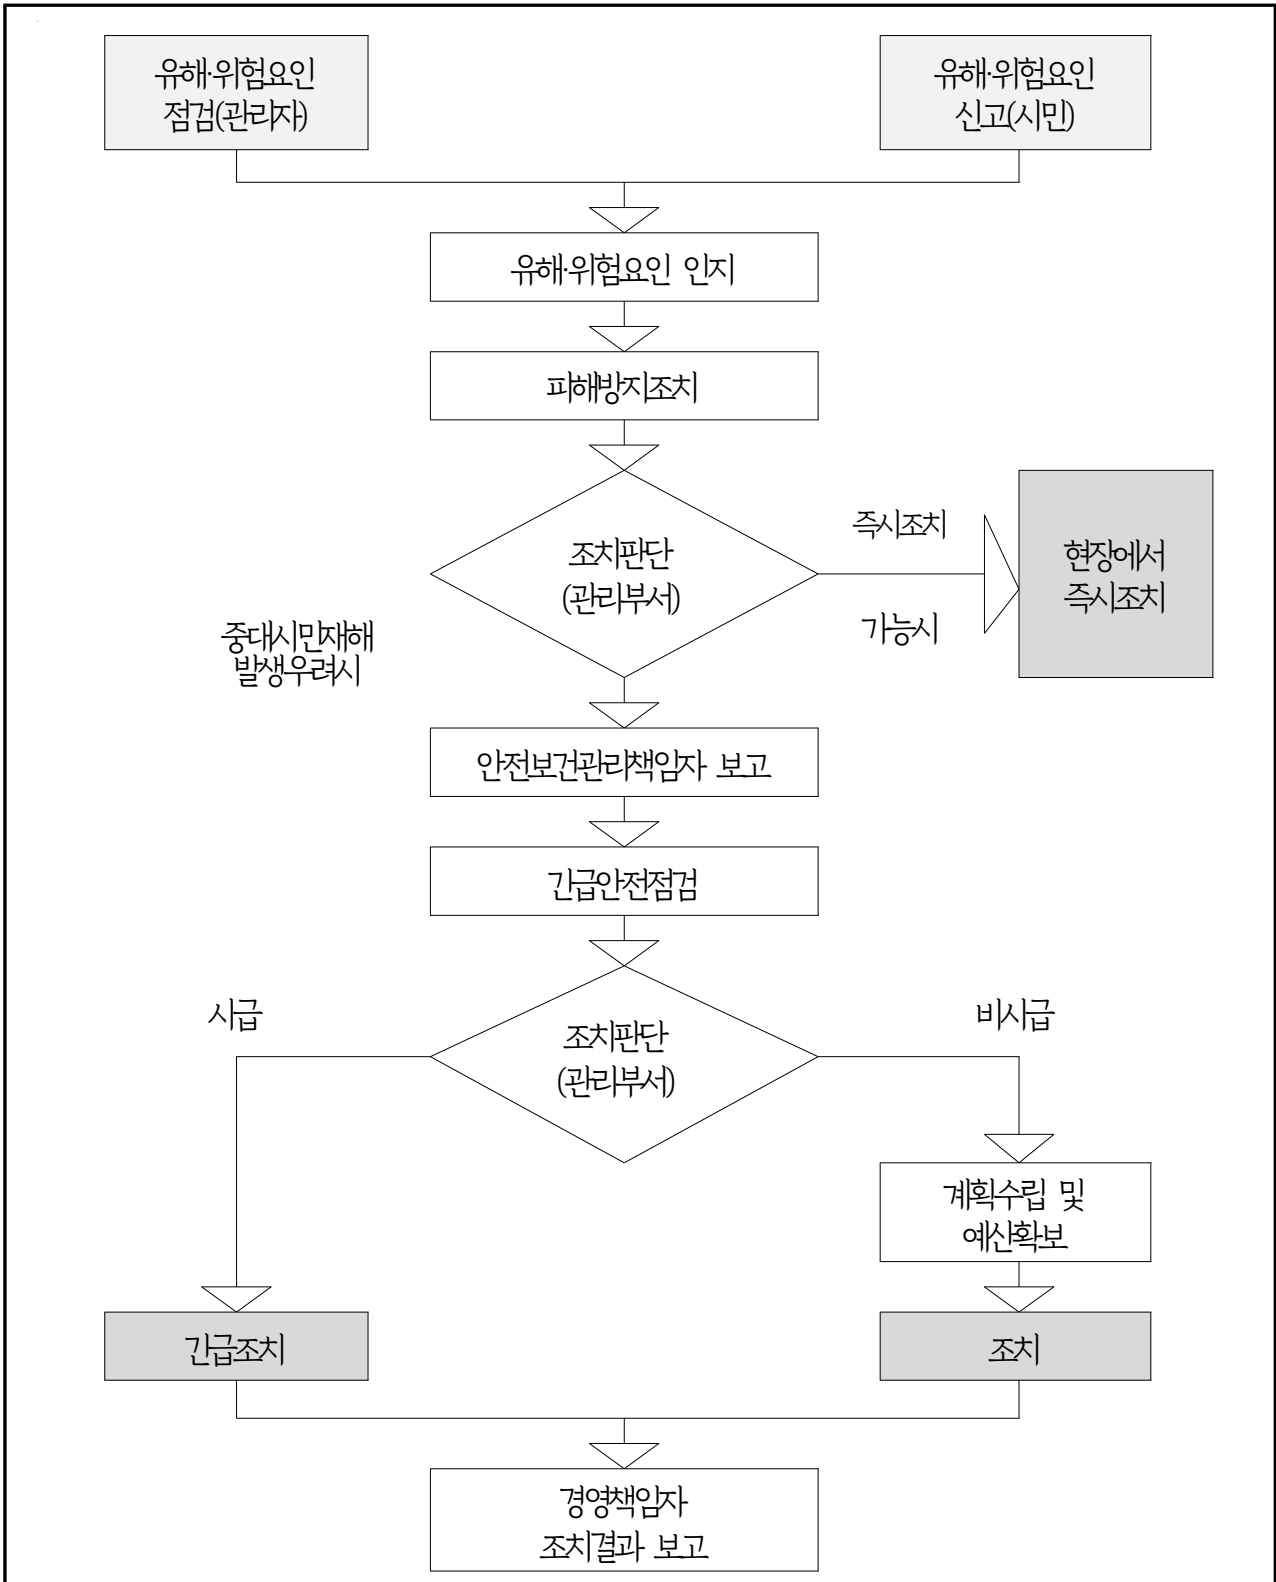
유해·위험요인
점검(관리자)

유해·위험요인
신고(시민)

유해·위험요인 인지

피해방지조치

조치판단
(관리부서)

즉시조치

가능시

현장에서
즉시조치

중대시민재해
발생우려시

안전보건관리책임자 보고

긴급안전점검

시급

조치판단
(관리부서)

비시급

계획수립 및
예산확보

긴급조치

조치

경영책임자
조치결과 보고